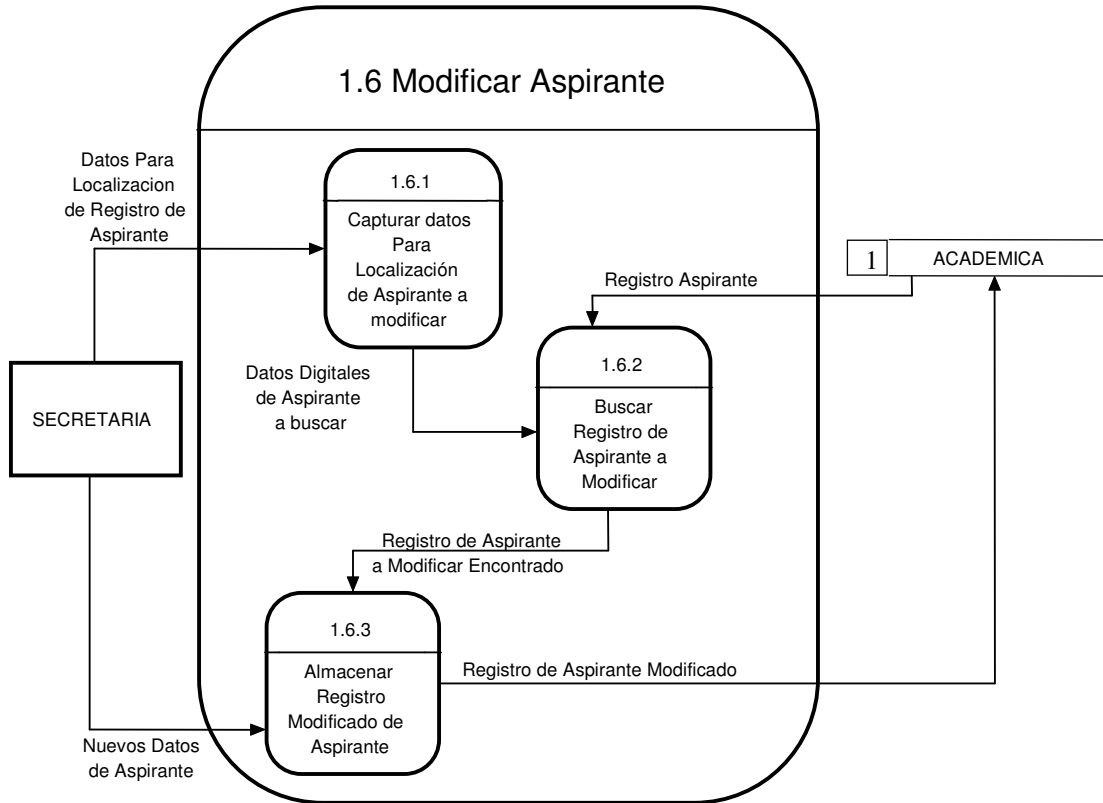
1.6 Modificar Aspirante

Datos Para Localizacion de Registro de Aspirante

1.6.1

Capturar datos Para Localización de Aspirante a modificar

1

ACADEMICA

Registro Aspirante

SECRETARIA

Datos Digitales de Aspirante a buscar

1.6.2

Buscar Registro de Aspirante a Modificar

Registro de Aspirante a Modificar Encontrado

1.6.3

Almacenar Registro Modificado de Aspirante

Registro de Aspirante Modificado

Nuevos Datos de Aspirante